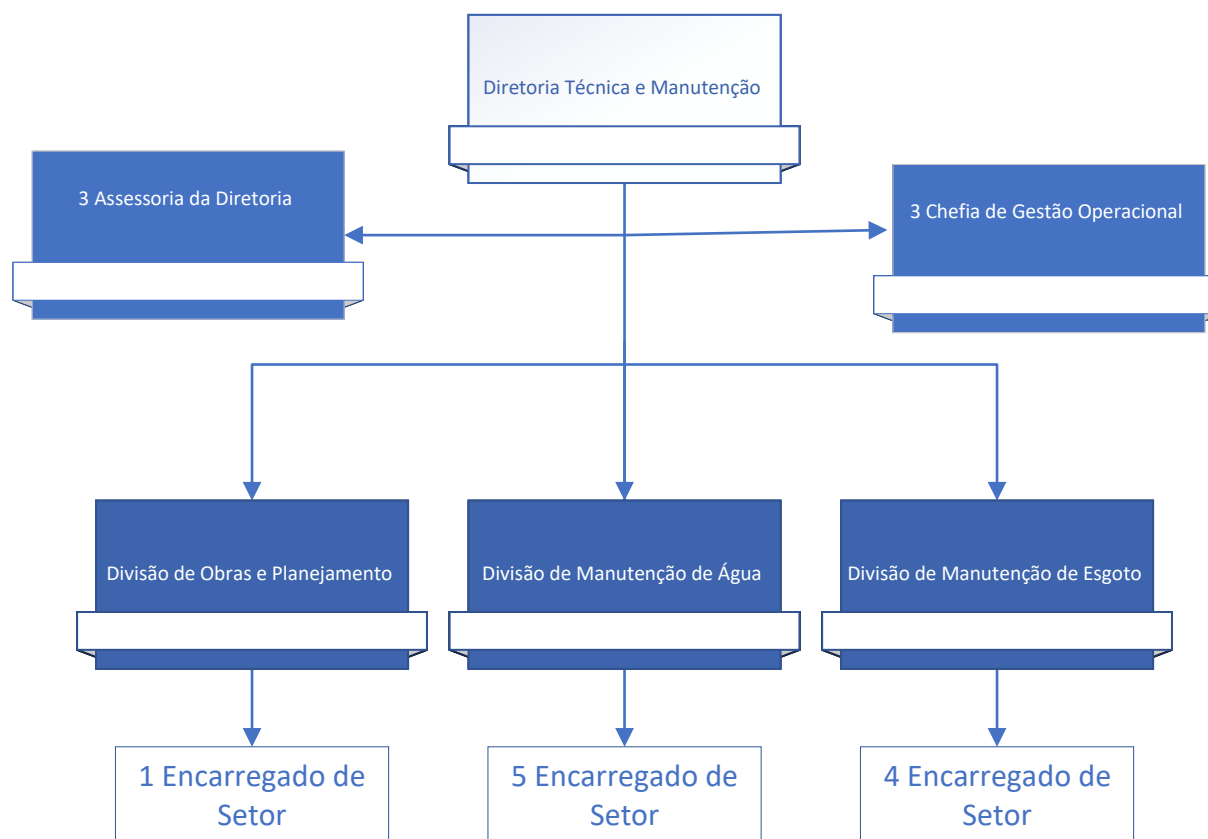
Diretoria Técnica e Manutenção

3 Assessoria da Diretoria

3 Chefia de Gestão Operacional

Divisão de Obras e Planejamento

Divisão de Manutenção de Água

Divisão de Manutenção de Esgoto

1 Encarregado de Setor

5 Encarregado de Setor

4 Encarregado de Setor